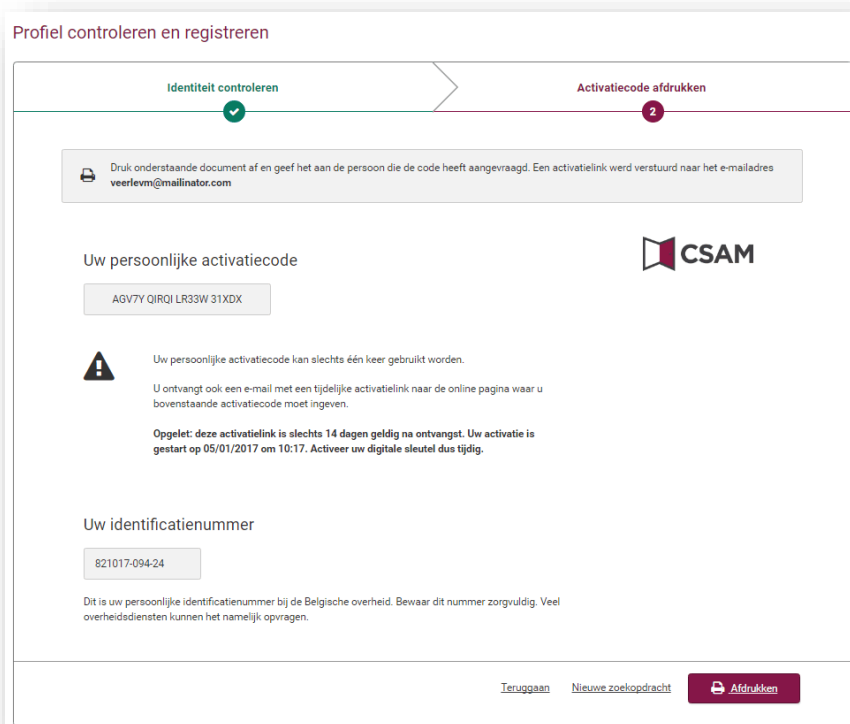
Profiel controleren en registreren

Identiteit controleren

Activatiecode afdrukken

2

Druk onderstaande document af en geef het aan de persoon die de code heeft aangevraagd. Een activatielink werd verstuurd naar het e-mailadres **veerlevm@mailinator.com**

Uw persoonlijke activatiecode

CSAM

AGV7Y QIRQI LR33W 31XDX

Uw persoonlijke activatiecode kan slechts één keer gebruikt worden.

U ontvangt ook een e-mail met een tijdelijke activatielink naar de online pagina waar u bovenstaande activatiecode moet ingeven.

**Opgelet: deze activatielink is slechts 14 dagen geldig na ontvangst. Uw activatie is gestart op 05/01/2017 om 10:17. Activeer uw digitale sleutel dus tijdig.**

Uw identificatienummer

821017-094-24

Dit is uw persoonlijke identificatienummer bij de Belgische overheid. Bewaar dit nummer zorgvuldig. Veel overheidsdiensten kunnen het namelijk opvragen.

Teruggaan Nieuwe zoekopdracht Afdrukken